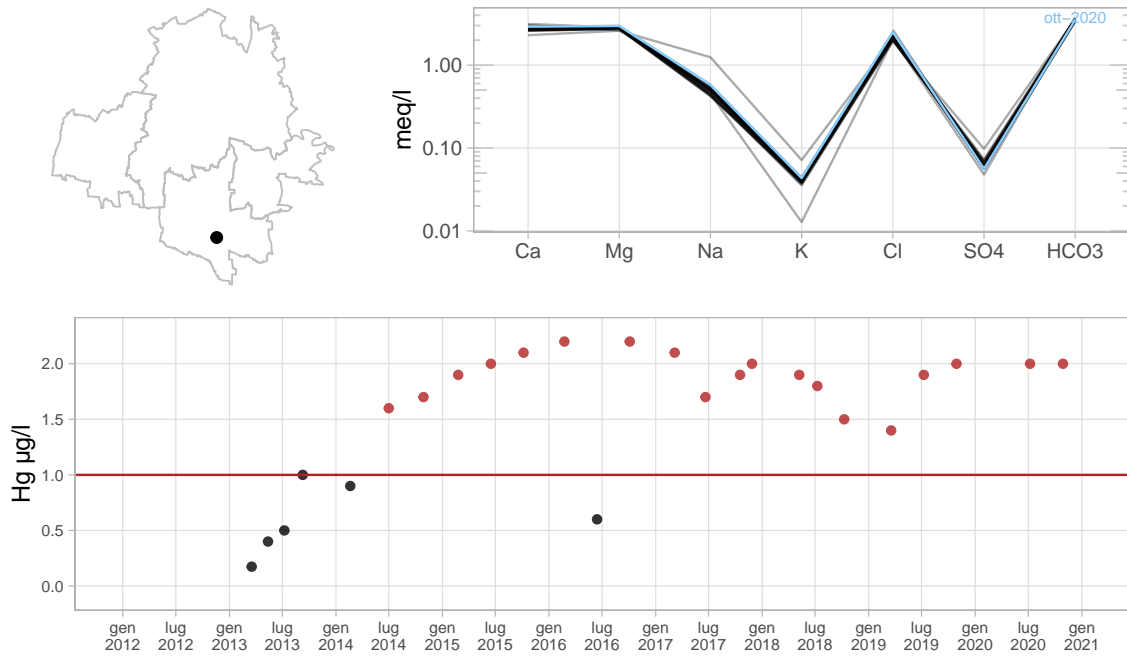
ott–2020

meq/l

1.00
0.10
0.01

Ca Mg Na K Cl SO4 HCO3

Hg µg/l

2.0
1.5
1.0
0.5
0.0

gen 2012 lug 2012 gen 2013 lug 2013 gen 2014 lug 2014 gen 2015 lug 2015 gen 2016 lug 2016 gen 2017 lug 2017 gen 2018 lug 2018 gen 2019 lug 2019 gen 2020 lug 2020 gen 2021